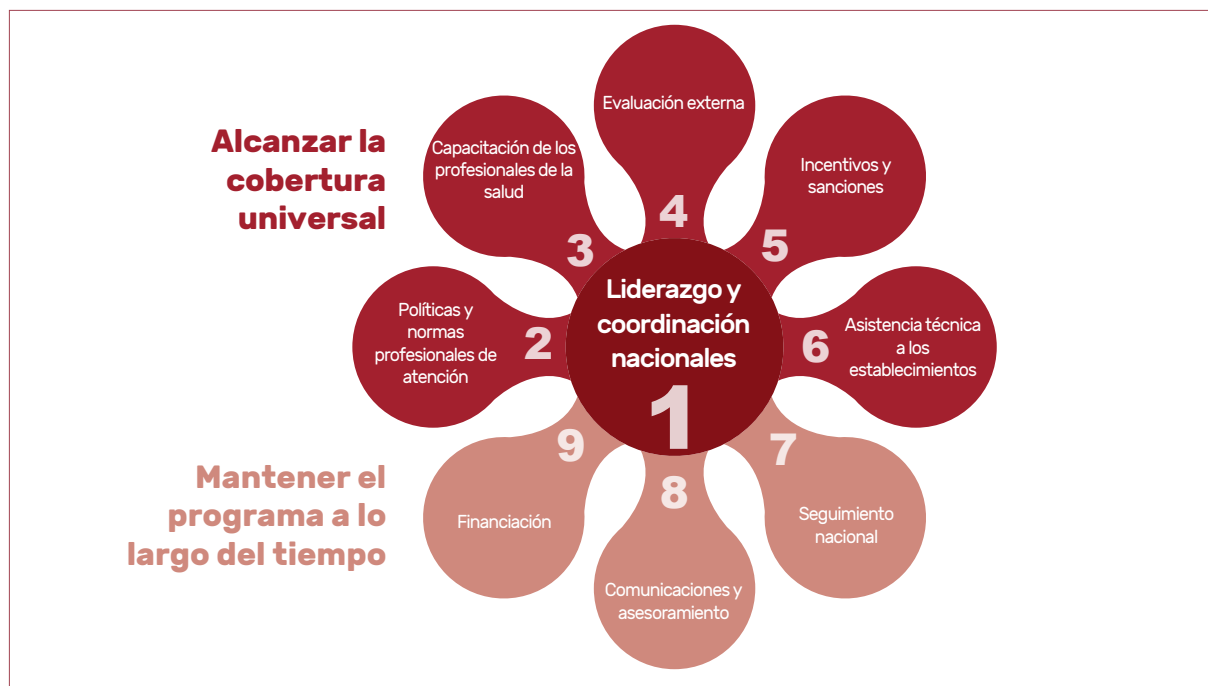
Alcanzar la cobertura universal

Mantener el programa a lo largo del tiempo

Liderazgo y coordinación nacionales
1

Políticas y normas profesionales de atención
2

Capacitación de los profesionales de la salud
3

Evaluación externa
4

Incentivos y sanciones
5

Asistencia técnica a los establecimientos
6

Seguimiento nacional
7

Comunicaciones y asesoramiento
8

Financiación
9